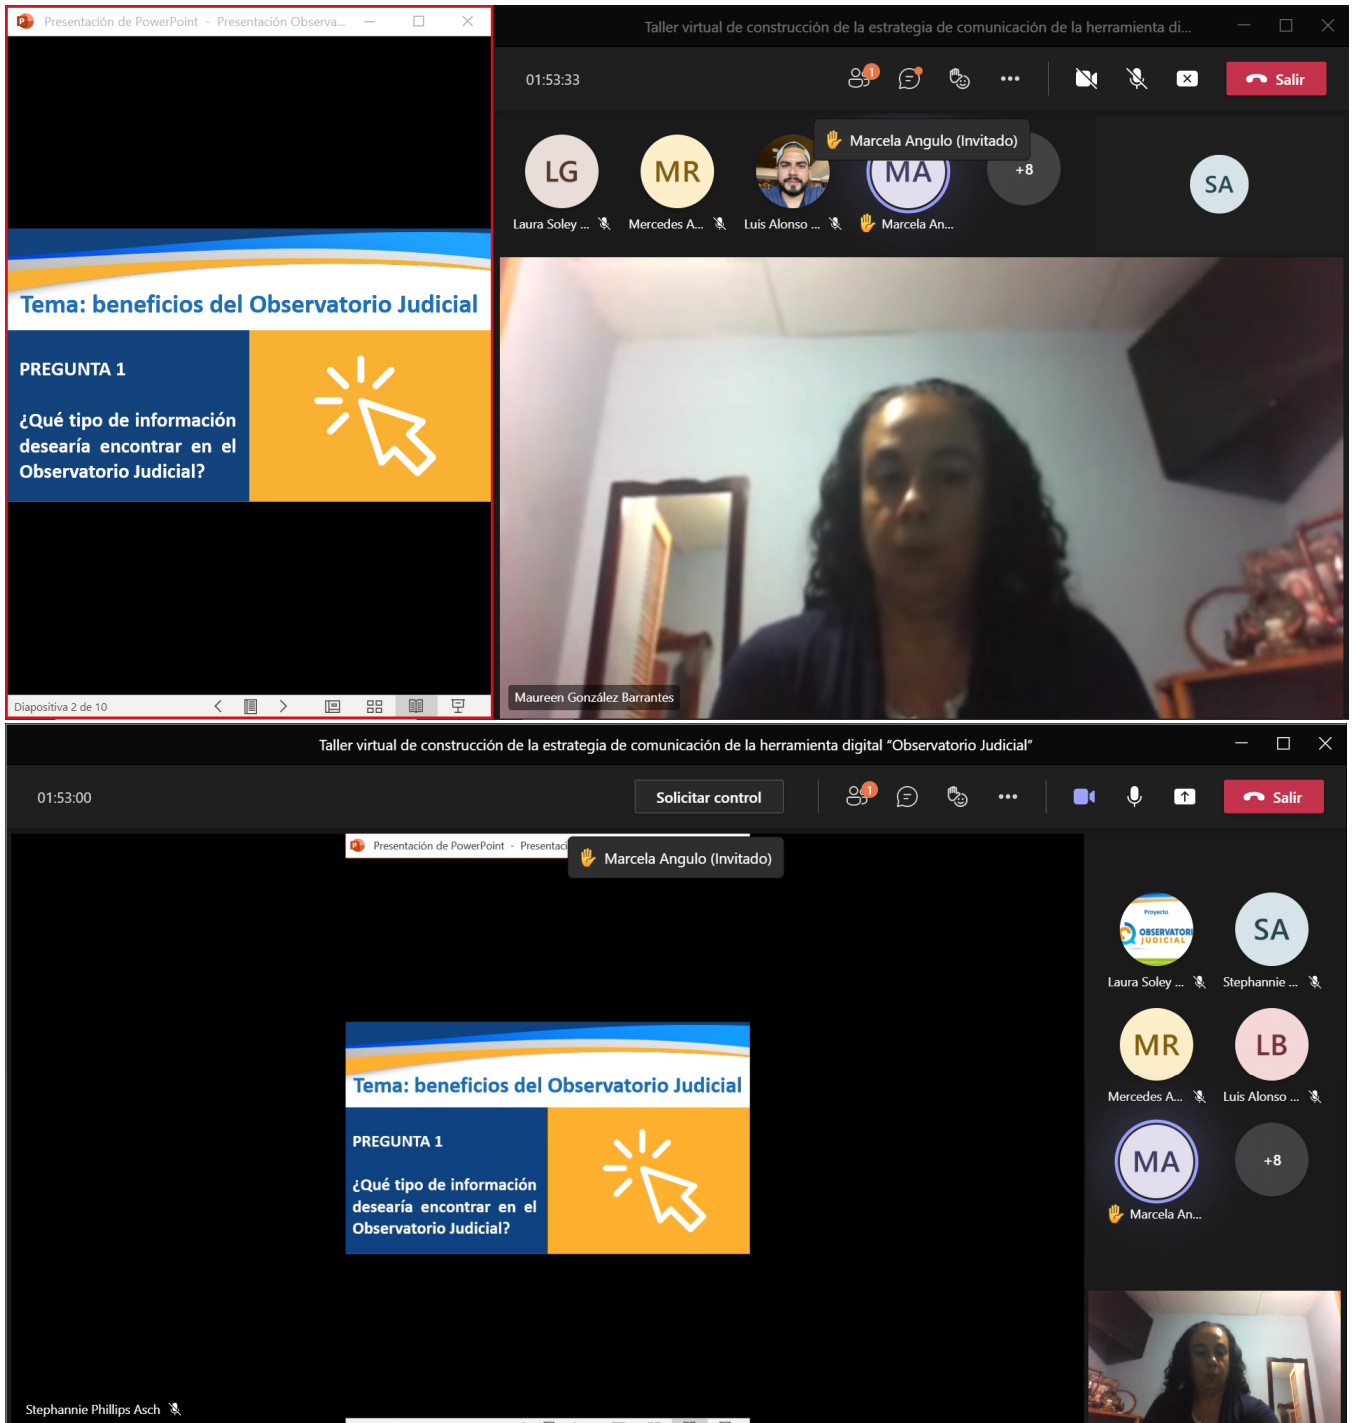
Presentación de PowerPoint - Presentación Observa...

Tema: beneficios del Observatorio Judicial

PREGUNTA 1

¿Qué tipo de información desearía encontrar en el Observatorio Judicial?

Diapositiva 2 de 10

Taller virtual de construcción de la estrategia de comunicación de la herramienta di...

01:53:33

Salir

Marcela Angulo (Invitado)

LG Laura Soley ...
MR Mercedes A...
Luis Alonso ...
MA Marcela An...
+8
SA

Maureen González Barrantes

Taller virtual de construcción de la estrategia de comunicación de la herramienta digital "Observatorio Judicial"

01:53:00

Solicitar control

Salir

Presentación de PowerPoint - Presentaci

Marcela Angulo (Invitado)

Tema: beneficios del Observatorio Judicial

PREGUNTA 1

¿Qué tipo de información desearía encontrar en el Observatorio Judicial?

Proyecto OBSERVATORIO JUDICIAL
Laura Soley ...
SA Stephannie ...
MR Mercedes A...
LB Luis Alonso ...
MA Marcela An...
+8

Stephannie Phillips Asch